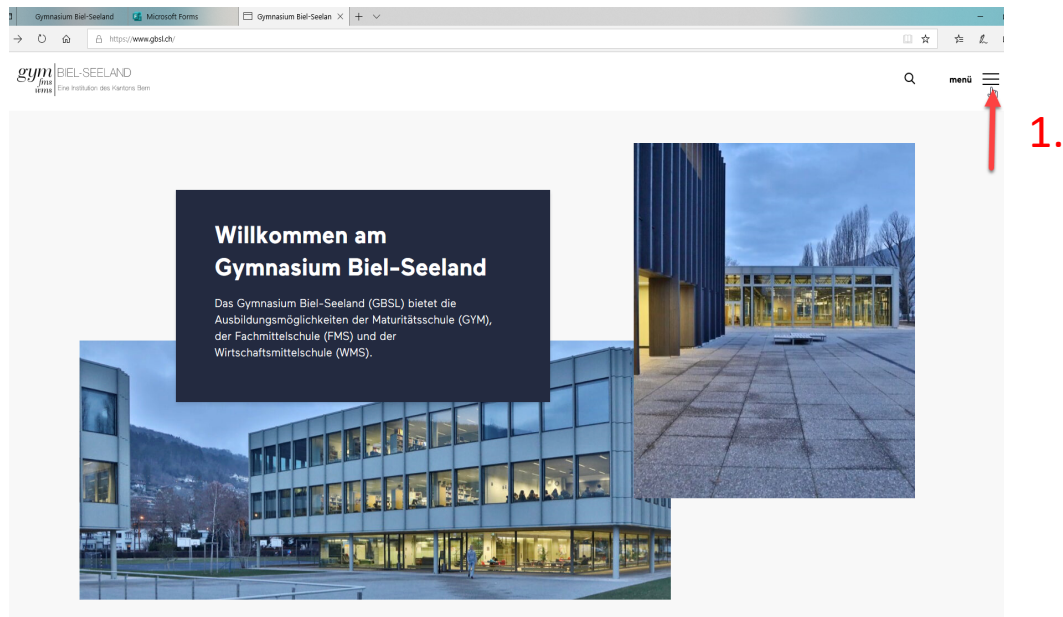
Gymnasium Biel-Seeland
Microsoft Forms
Gymnasium Biel-Seelan

https://www.gbsl.ch/

gym fms wms BIEL-SEELAND
Eine Institution des Kantons Bern

menü

1.

Willkommen am Gymnasium Biel-Seeland

Das Gymnasium Biel-Seeland (GBSL) bietet die Ausbildungsmöglichkeiten der Maturitätsschule (GYM), der Fachmittelschule (FMS) und der Wirtschaftsmittelschule (WMS).